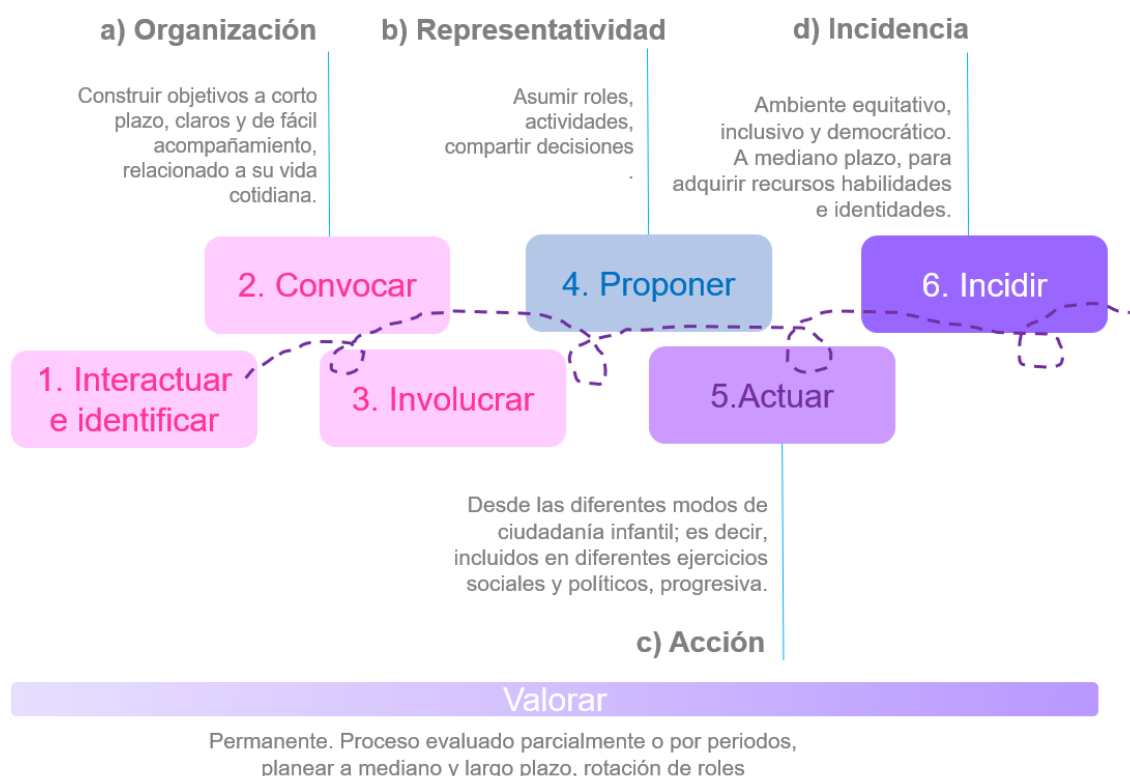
a) Organización

Construir objetivos a corto plazo, claros y de fácil acompañamiento, relacionado a su vida cotidiana.

b) Representatividad

Asumir roles, actividades, compartir decisiones .

d) Incidencia

Ambiente equitativo, inclusivo y democrático. A mediano plazo, para adquirir recursos habilidades e identidades.

2. Convocar

4. Proponer

6. Incidir

1. Interactuar e identificar

3. Involucrar

5.Actuar

Desde las diferentes modos de ciudadanía infantil; es decir, incluidos en diferentes ejercicios sociales y políticos, progresiva.

c) Acción

Valorar

Permanente. Proceso evaluado parcialmente o por periodos, planear a mediano y largo plazo, rotación de roles